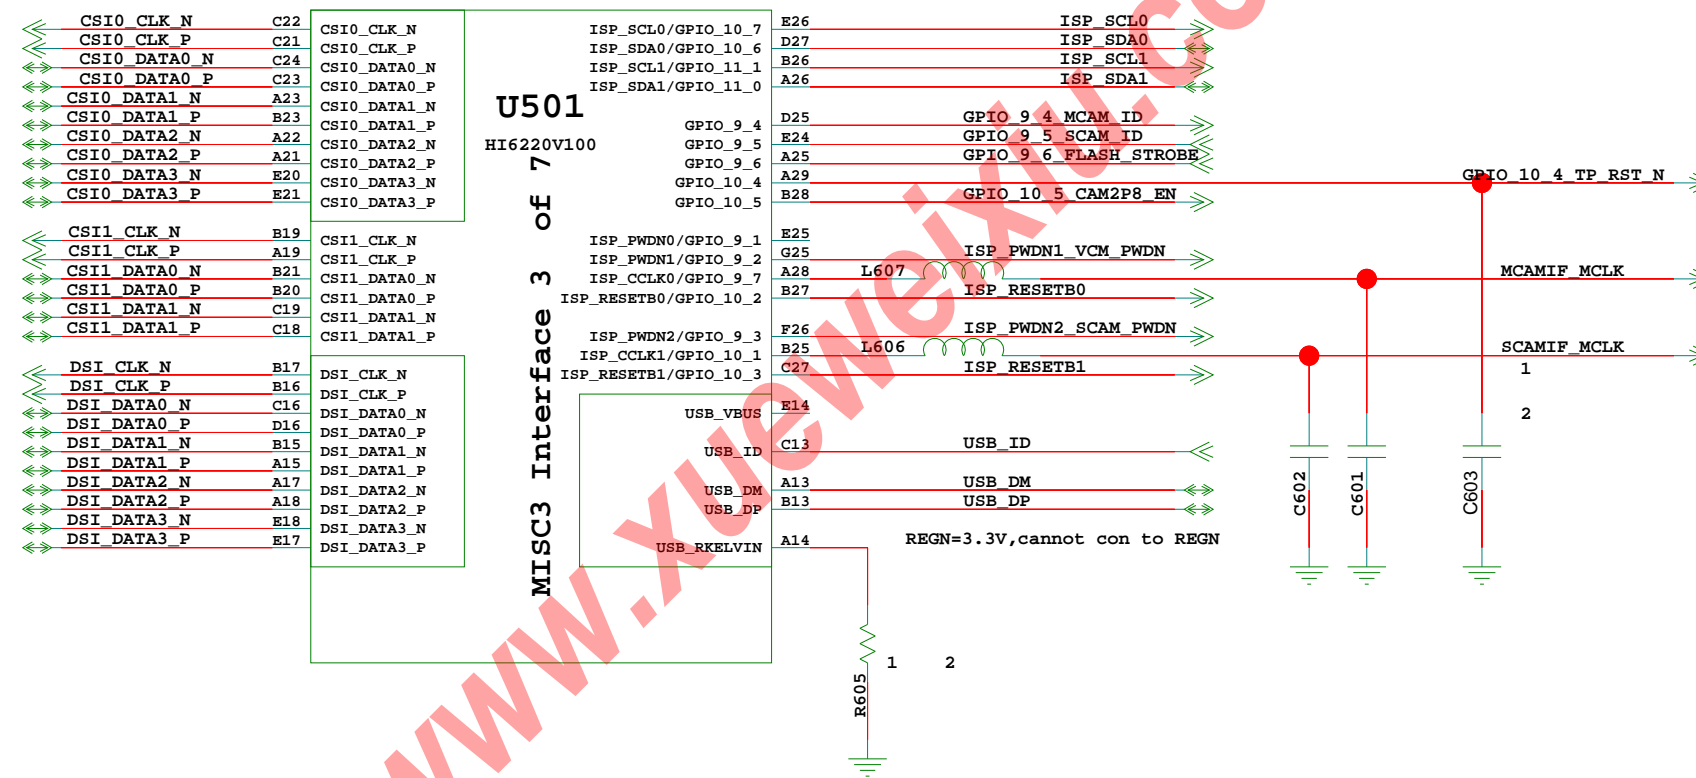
CSI0_CLK_N C22
CSI0_CLK_P C21
CSI0_DATA0_N C24
CSI0_DATA0_P C23
CSI0_DATA1_N A23
CSI0_DATA1_P B23
CSI0_DATA2_N A22
CSI0_DATA2_P A21
CSI0_DATA3_N E20
CSI0_DATA3_P E21

CSI1_CLK_N B19
CSI1_CLK_P A19
CSI1_DATA0_N B21
CSI1_DATA0_P B20
CSI1_DATA1_N C19
CSI1_DATA1_P C18

DSI_CLK_N B17
DSI_CLK_P B16
DSI_DATA0_N C16
DSI_DATA0_P D16
DSI_DATA1_N B15
DSI_DATA1_P A15
DSI_DATA2_N A17
DSI_DATA2_P A18
DSI_DATA3_N E18
DSI_DATA3_P E17

CSI0_CLK_N
CSI0_CLK_P
CSI0_DATA0_N
CSI0_DATA0_P
CSI0_DATA1_N
CSI0_DATA1_P
CSI0_DATA2_N
CSI0_DATA2_P
CSI0_DATA3_N
CSI0_DATA3_P

CSI1_CLK_N
CSI1_CLK_P
CSI1_DATA0_N
CSI1_DATA0_P
CSI1_DATA1_N
CSI1_DATA1_P

DSI_CLK_N
DSI_CLK_P
DSI_DATA0_N
DSI_DATA0_P
DSI_DATA1_N
DSI_DATA1_P
DSI_DATA2_N
DSI_DATA2_P
DSI_DATA3_N
DSI_DATA3_P

U501
HI6220V100
MISC3 Interface 3 of 7

ISP_SCL0/GPIO_10_7 E26 ISP_SCL0
ISP_SDA0/GPIO_10_6 D27 ISP_SDA0
ISP_SCL1/GPIO_11_1 B26 ISP_SCL1
ISP_SDA1/GPIO_11_0 A26 ISP_SDA1
GPIO_9_4 D25 GPIO_9_4_MCAM_ID
GPIO_9_5 E24 GPIO_9_5_SCAM_ID
GPIO_9_6 A25 GPIO_9_6_FLASH_STROBE
GPIO_10_4 A29 GPIO_10_4_TP_RST_N
GPIO_10_5 B28 GPIO_10_5_CAM2P8_EN
ISP_PWDN0/GPIO_9_1 E25
ISP_PWDN1/GPIO_9_2 G25 ISP_PWDN1_VCM_PWDN
ISP_CCLK0/GPIO_9_7 A28 L607 MCAMIF_MCLK
ISP_RESETB0/GPIO_10_2 B27 ISP_RESETB0
ISP_PWDN2/GPIO_9_3 F26 ISP_PWDN2_SCAM_PWDN
ISP_CCLK1/GPIO_10_1 B25 L606 SCAMIF_MCLK
ISP_RESETB1/GPIO_10_3 C27 ISP_RESETB1
1
2
USB_VBUS E14
USB_ID C13 USB_ID
USB_DM A13 USB_DM
USB_DP B13 USB_DP
USB_RKELVIN A14
REGN=3.3V,cannot con to REGN
C602
C601
C603
1 2
R605
www.xueweixiu.c